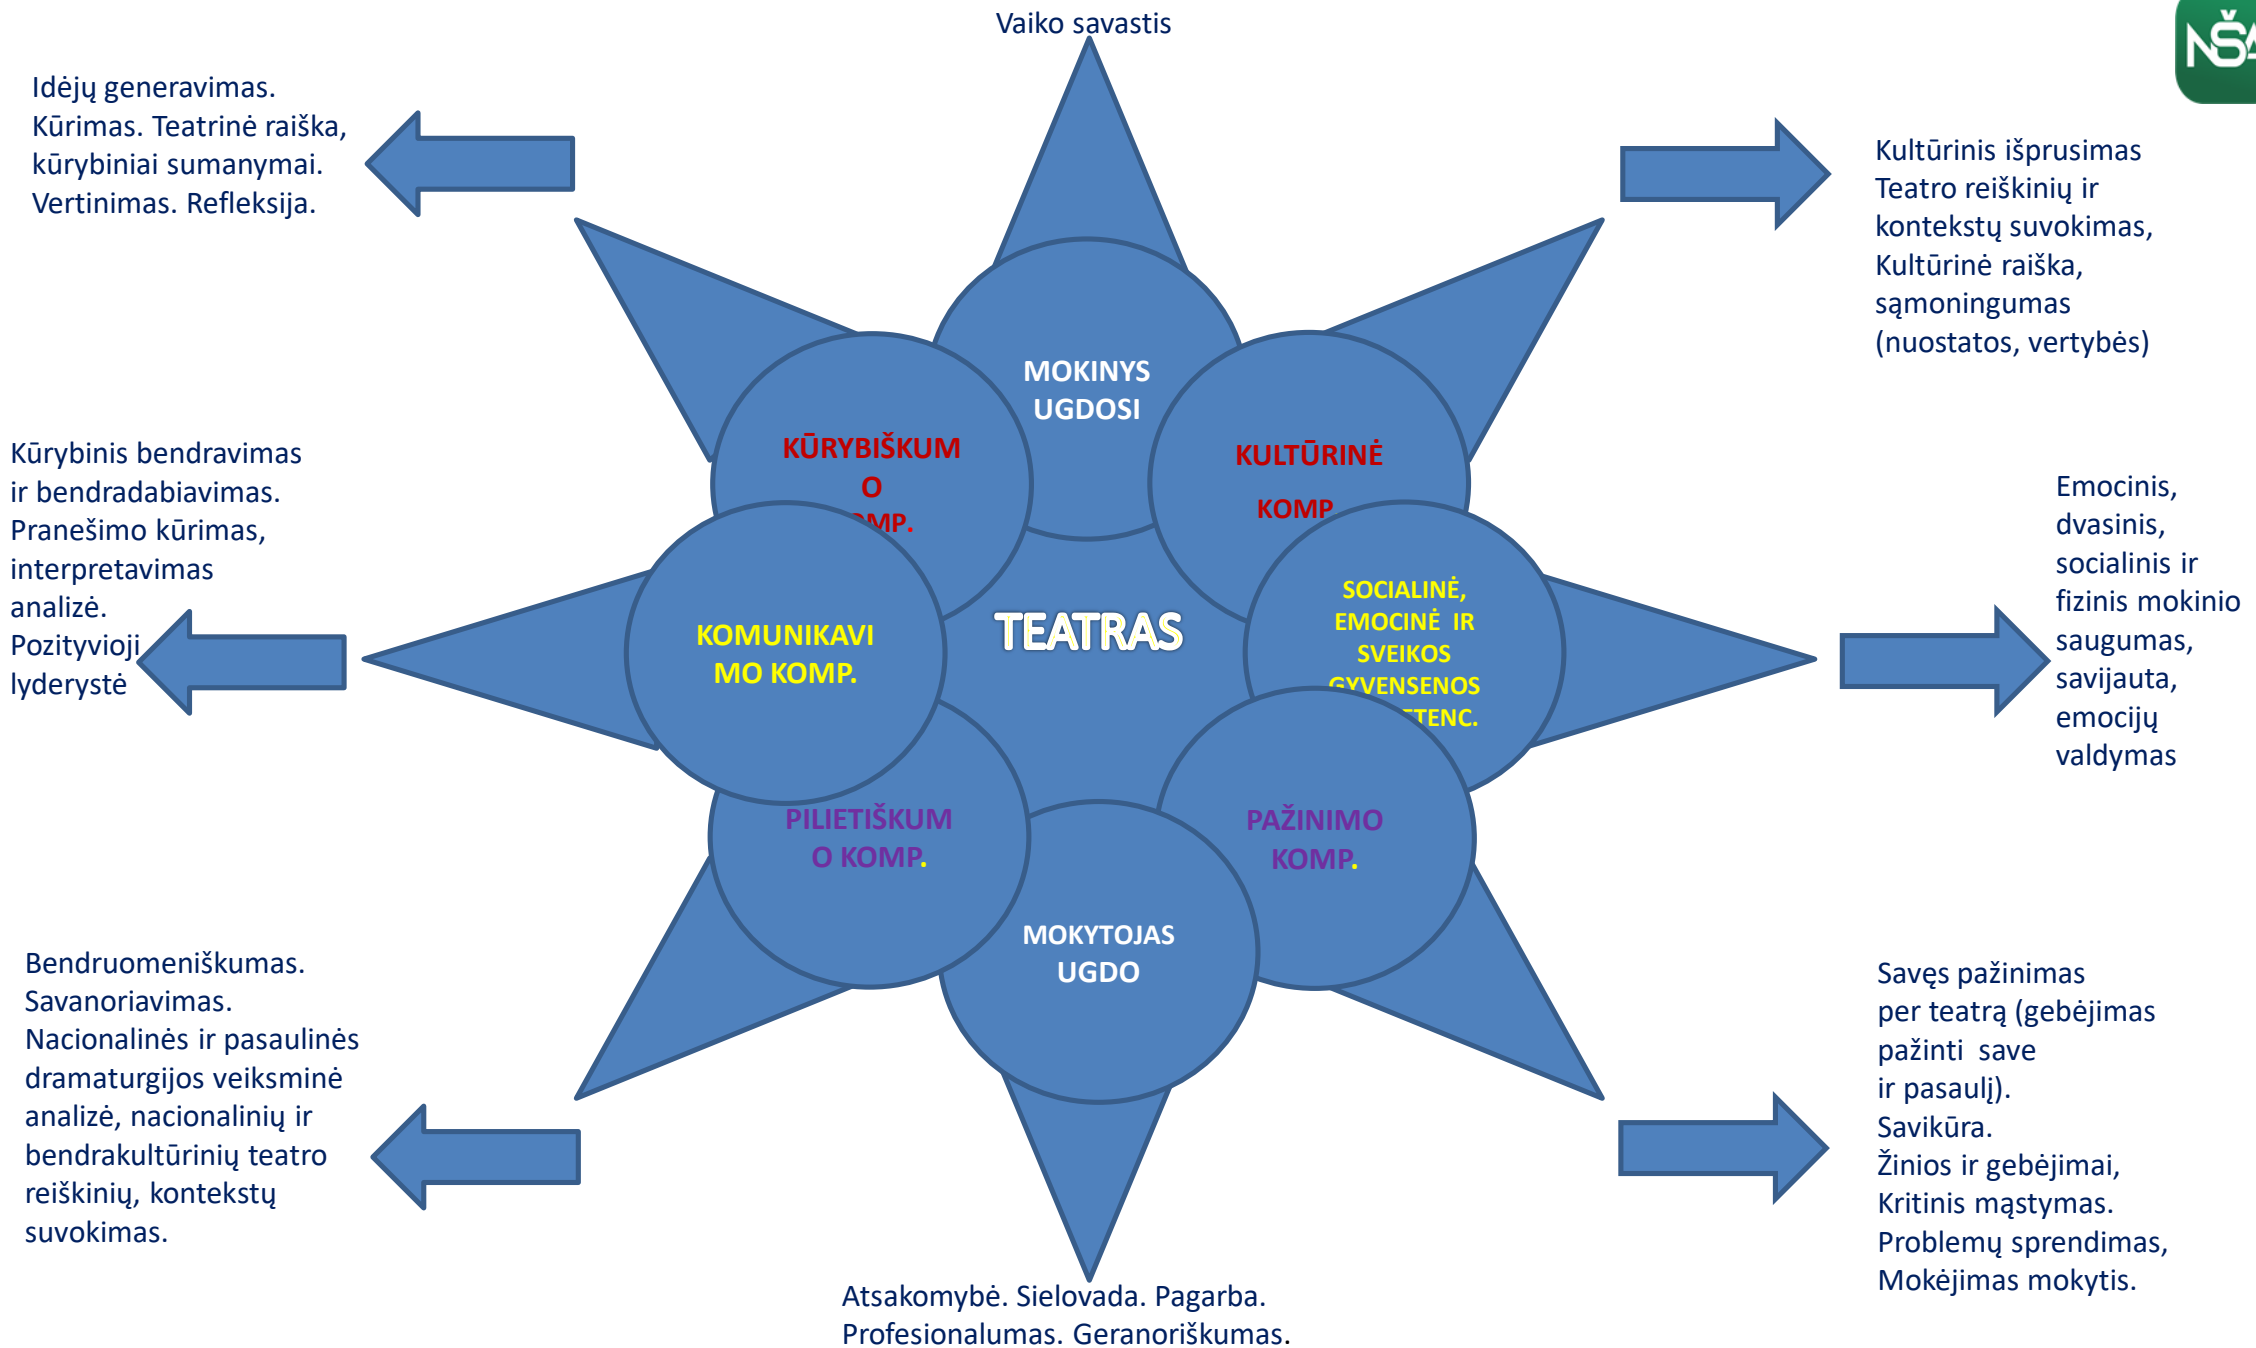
Vaiko savastis

Idėjų generavimas.
Kūrimas. Teatrinė raiška, kūrybiniai sumanymai.
Vertinimas. Refleksija.

Kultūrinis išprusimas
Teatro reiškinių ir kontekstų suvokimas,
Kultūrinė raiška,
sąmoningumas
(nuostatos, vertybės)

Kūrybinis bendravimas ir bendradabiavimas.
Pranešimo kūrimas, interpretavimas analizė.
Pozityvioji lyderystė

Emocinis, dvasinis, socialinis ir fizinis mokinio saugumas, savijauta, emocijų valdymas

MOKINYS UGDOSI

KŪRYBIŠKUM O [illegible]MP.

KULTŪRINĖ KOMP

KOMUNIKAVI MO KOMP.

TEATRAS

SOCIALINĖ, EMOCINĖ IR SVEIKOS GYVENSENOS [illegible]TENC.

PILIETIŠKUM O KOMP.

PAŽINIMO KOMP.

MOKYTOJAS UGDO

Bendruomeniškumas.
Savanoriavimas.
Nacionalinės ir pasaulinės dramaturgijos veiksminė analizė, nacionalinių ir bendrakultūrinių teatro reiškinių, kontekstų suvokimas.

Savęs pažinimas per teatrą (gebėjimas pažinti save ir pasaulį).
Savikūra.
Žinios ir gebėjimai,
Kritinis mąstymas.
Problemų sprendimas,
Mokėjimas mokytis.

Atsakomybė. Sielovada. Pagarba.
Profesionalumas. Geranoriškumas.

NŠ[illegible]